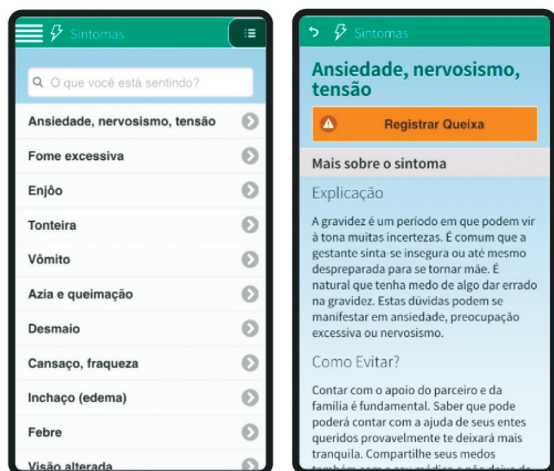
Sintomas

O que você está sentindo?

Ansiedade, nervosismo, tensão

Fome excessiva

Enjôo

Tonteira

Vômito

Azia e queimação

Desmaio

Cansaço, fraqueza

Inchaço (edema)

Febre

Visão alterada

Sintomas

Ansiedade, nervosismo, tensão

Registrar Queixa

Mais sobre o sintoma

Explicação

A gravidez é um período em que podem vir à tona muitas incertezas. É comum que a gestante sinta-se insegura ou até mesmo despreparada para se tornar mãe. É natural que tenha medo de algo dar errado na gravidez. Estas dúvidas podem se manifestar em ansiedade, preocupação excessiva ou nervosismo.

Como Evitar?

Contar com o apoio do parceiro e da família é fundamental. Saber que pode poderá contar com a ajuda de seus entes queridos provavelmente te deixará mais tranquila. Compartilhe seus medos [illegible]